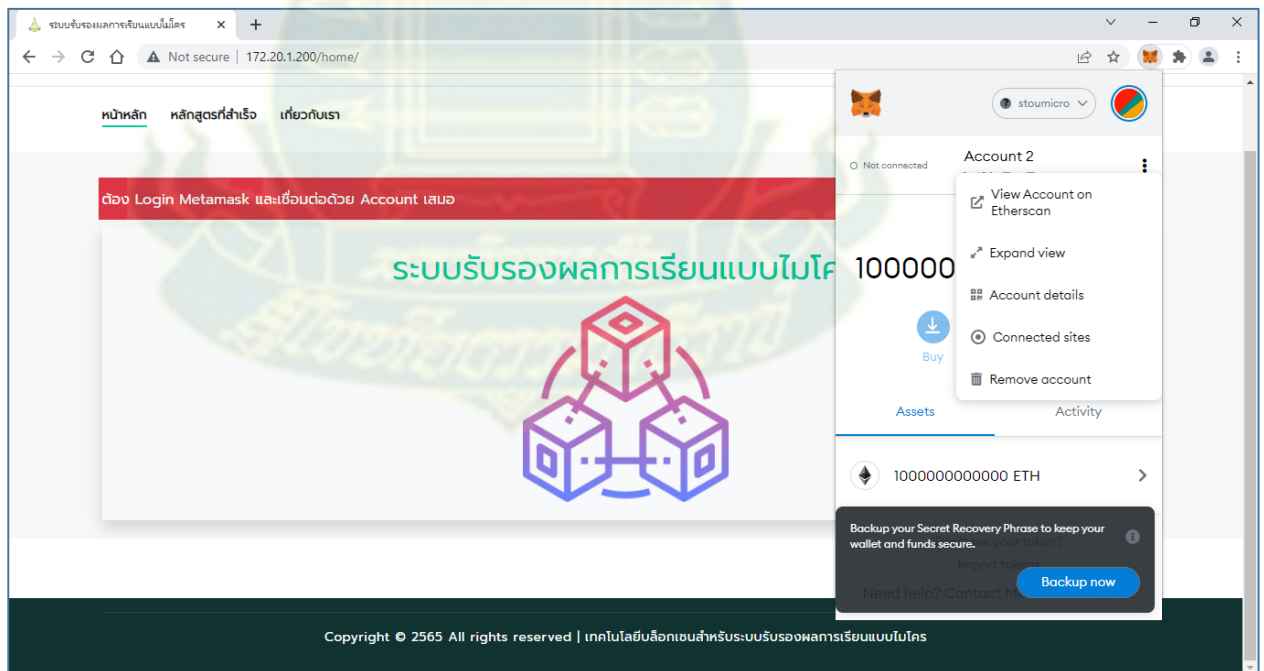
ระบบรับรองผลการเรียนแบบไมโคร

Not secure | 172.20.1.200/home/

หน้าหลัก หลักสูตรที่สำเร็จ เกี่ยวกับเรา

ต้อง Login Metamask และเชื่อมต่อด้วย Account เสมอ

ระบบรับรองผลการเรียนแบบไมโค

stoumicro

Not connected

Account 2

View Account on Etherscan

Expand view

Account details

Connected sites

Remove account

100000

Buy

Assets

Activity

1000000000000 ETH

Backup your Secret Recovery Phrase to keep your wallet and funds secure.

Backup now

Need help? Contact M

Copyright © 2565 All rights reserved | เทคโนโลยีบล็อกเชนสำหรับระบบรับรองผลการเรียนแบบไมโคร